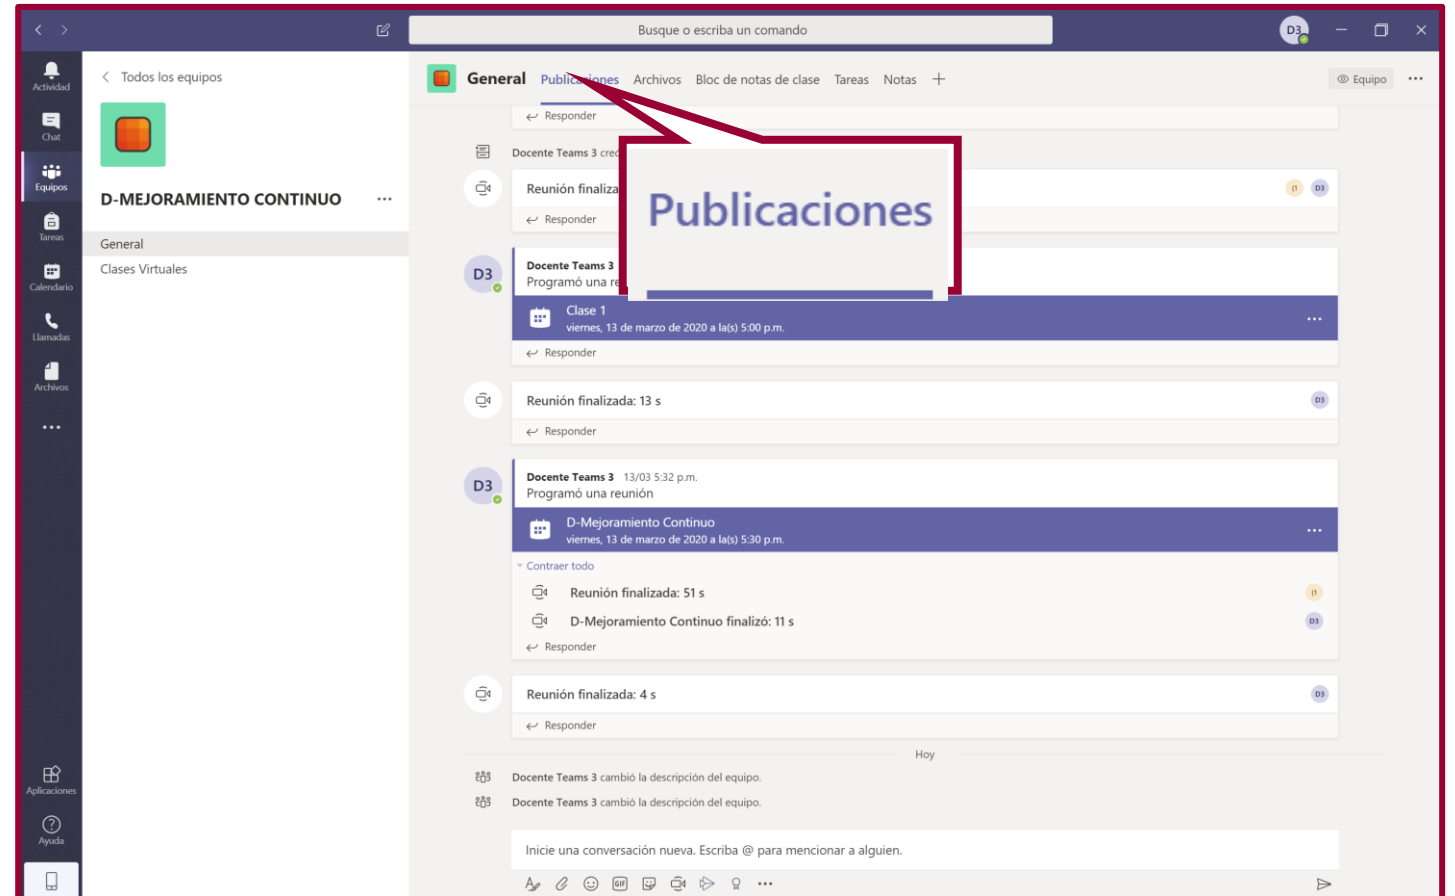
Busque o escriba un comando

D3

Actividad

Chat

Equipos

Tareas

Calendario

Llamadas

Archivos

...

Aplicaciones

Ayuda

< Todos los equipos

D-MEJORAMIENTO CONTINUO ...

General

Clases Virtuales

General Publicaciones Archivos Bloc de notas de clase Tareas Notas +

Equipo ...

Responder

Docente Teams 3 cre

Reunión finaliza

Responder

Publicaciones

Docente Teams 3

Programó una re

Clase 1

viernes, 13 de marzo de 2020 a la(s) 5:00 p.m.

Responder

Reunión finalizada: 13 s

D3

Responder

D3

Docente Teams 3 13/03 5:32 p.m.

Programó una reunión

D-Mejoramiento Continuo

viernes, 13 de marzo de 2020 a la(s) 5:30 p.m.

Contraer todo

Reunión finalizada: 51 s

D-Mejoramiento Continuo finalizó: 11 s

D3

Responder

Reunión finalizada: 4 s

D3

Responder

Hoy

Docente Teams 3 cambió la descripción del equipo.

Docente Teams 3 cambió la descripción del equipo.

Inicie una conversación nueva. Escriba @ para mencionar a alguien.